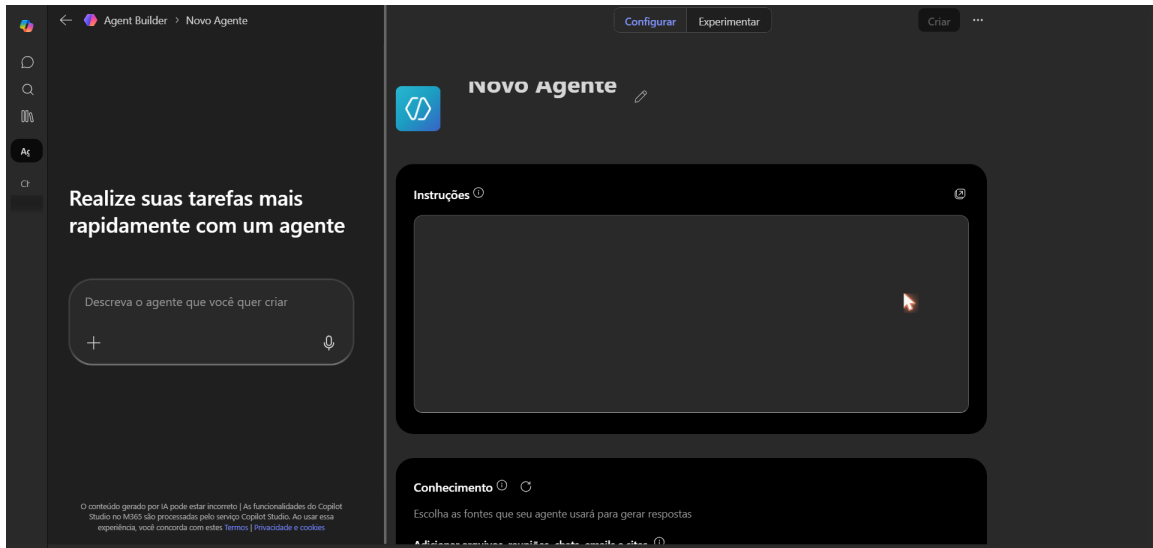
Agent Builder > Novo Agente

Configurar Experimentar

Criar ···

Aç

Cr

Realize suas tarefas mais rapidamente com um agente

Descreva o agente que você quer criar

O conteúdo gerado por IA pode estar incorreto | As funcionalidades do Copilot Studio no M365 são processadas pelo serviço Copilot Studio. Ao usar essa experiência, você concorda com estes Termos | Privacidade e cookies

Novo Agente

Instruções

Conhecimento

Escolha as fontes que seu agente usará para gerar respostas

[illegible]